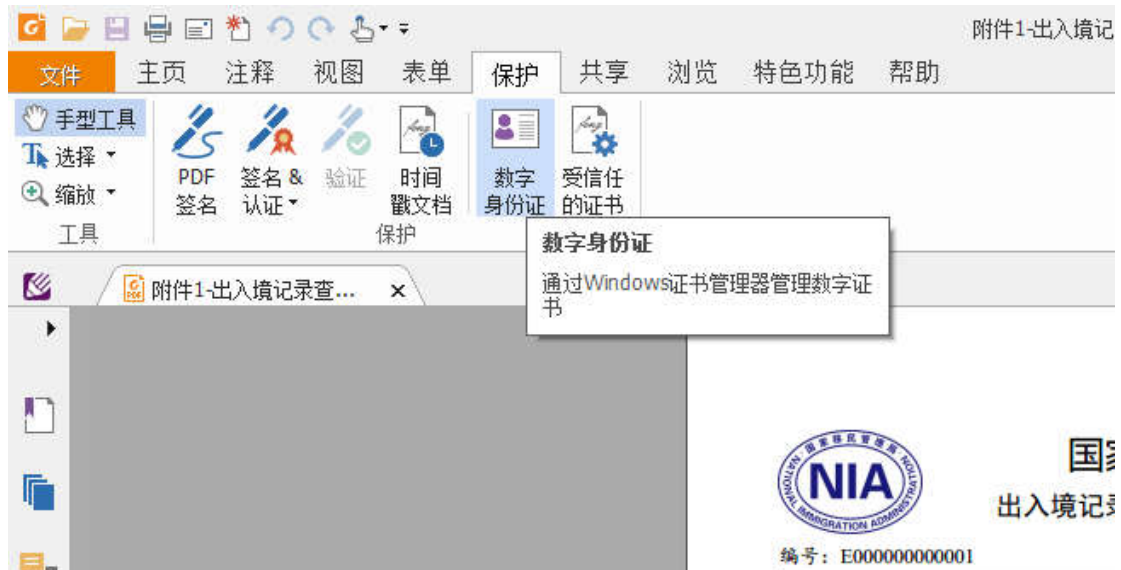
附件1-出入境记

文件 主页 注释 视图 表单 保护 共享 浏览 特色功能 帮助

手型工具
选择
缩放
工具

PDF 签名
签名 & 认证
验证
时间 戳文档
数字 身份证
受信任 的证书
保护

数字身份证
通过Windows证书管理器管理数字证书

附件1-出入境记录查... ×

国家移民管理局
NIA
NATIONAL IMMIGRATION ADMINISTRATION

国家
出入境记录

编号：E000000000001